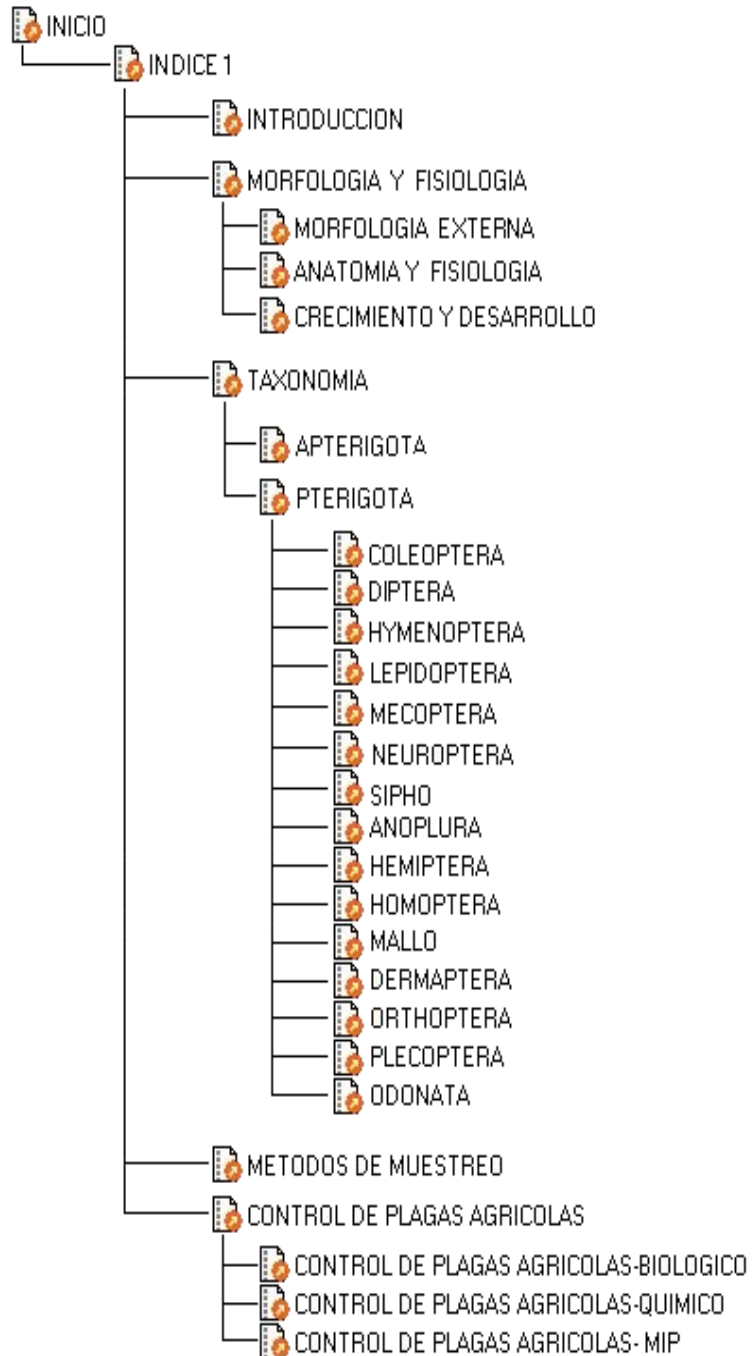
INICIO
INDICE 1
INTRODUCCION
MORFOLOGIA Y FISIOLOGIA
MORFOLOGIA EXTERNA
ANATOMIA Y FISIOLOGIA
CRECIMIENTO Y DESARROLLO
TAXONOMIA
APTERIGOTA
PTERIGOTA
COLEOPTERA
DIPTERA
HYMENOPTERA
LEPIDOPTERA
MECOPTERA
NEUROPTERA
SIPHO
ANOPLURA
HEMIPTERA
HOMOPTERA
MALLO
DERMAPTERA
ORTHOPTERA
PLECOPTERA
ODONATA
METODOS DE MUESTREO
CONTROL DE PLAGAS AGRICOLAS
CONTROL DE PLAGAS AGRICOLAS-BIOLOGICO
CONTROL DE PLAGAS AGRICOLAS-QUIMICO
CONTROL DE PLAGAS AGRICOLAS- MIP